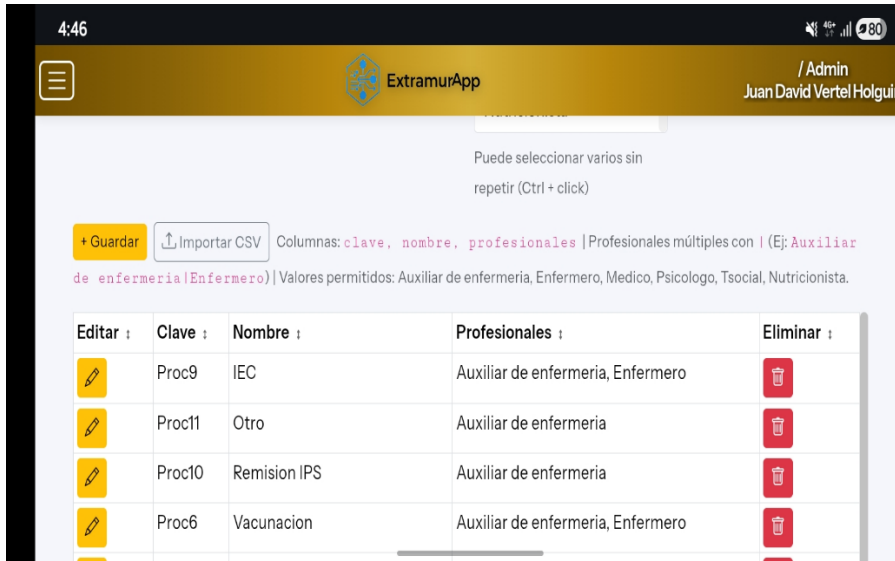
4:46

80

ExtramurApp

/ Admin
Juan David Vertel Holgui

Puede seleccionar varios sin repetir (Ctrl + click)

+ Guardar

Importar CSV

Columnas: clave, nombre, profesionales | Profesionales múltiples con | (Ej: Auxiliar de enfermeria|Enfermero) | Valores permitidos: Auxiliar de enfermeria, Enfermero, Medico, Psicologo, Tsocial, Nutricionista.

| Editar ↕ | Clave ↕ | Nombre ↕ | Profesionales ↕ | Eliminar ↕ |
|---|---|---|---|---|
| | Proc9 | IEC | Auxiliar de enfermeria, Enfermero | |
| | Proc11 | Otro | Auxiliar de enfermeria | |
| | Proc10 | Remision IPS | Auxiliar de enfermeria | |
| | Proc6 | Vacunacion | Auxiliar de enfermeria, Enfermero | |